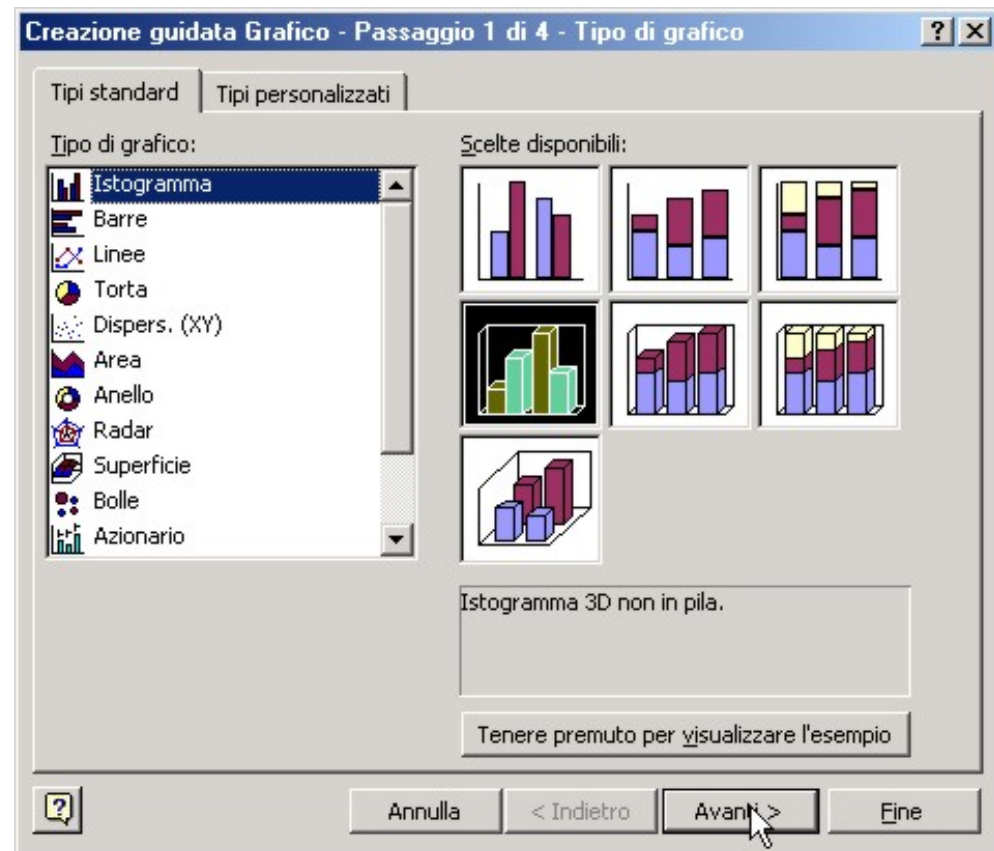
Creazione guidata Grafico - Passaggio 1 di 4 - Tipo di grafico

?

Tipi standard

Tipi personalizzati

Tipo di grafico:

Istogramma
Barre
Linee
Torta
Dispers. (XY)
Area
Anello
Radar
Superficie
Bolle
Azionario

Scelte disponibili:

Istogramma 3D non in pila.

Tenere premuto per visualizzare l'esempio

Annulla

< Indietro

Avanti >

Fine